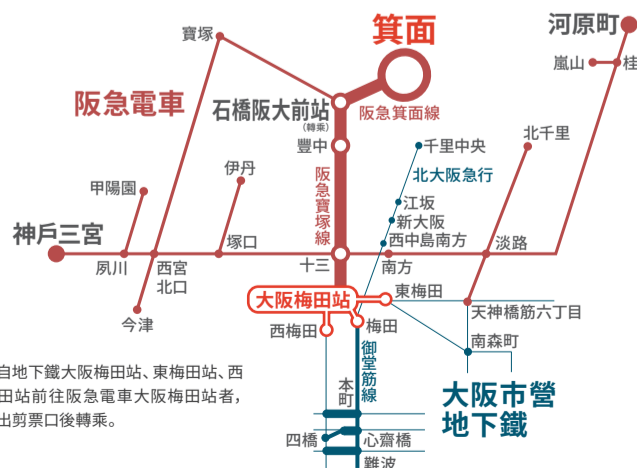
箕面

河原町

寶塚

嵐山

桂

阪急電車

石橋阪大前站
(轉乘)

阪急箕面線

北千里

豐中

千里中央

北大阪急行

甲陽園

伊丹

阪急寶塚線

江坂

新大阪

西中島南方

神戶三宮

夙川

西宮北口

塚口

十三

南方

淡路

大阪梅田站

東梅田

天神橋筋六丁目

今津

西梅田

梅田

南森町

御堂筋線

自地下鐵大阪梅田站、東梅田站、西田站前往阪急電車大阪梅田站者，出剪票口後轉乘。

本町

大阪市營地下鐵

四橋

心齋橋

難波